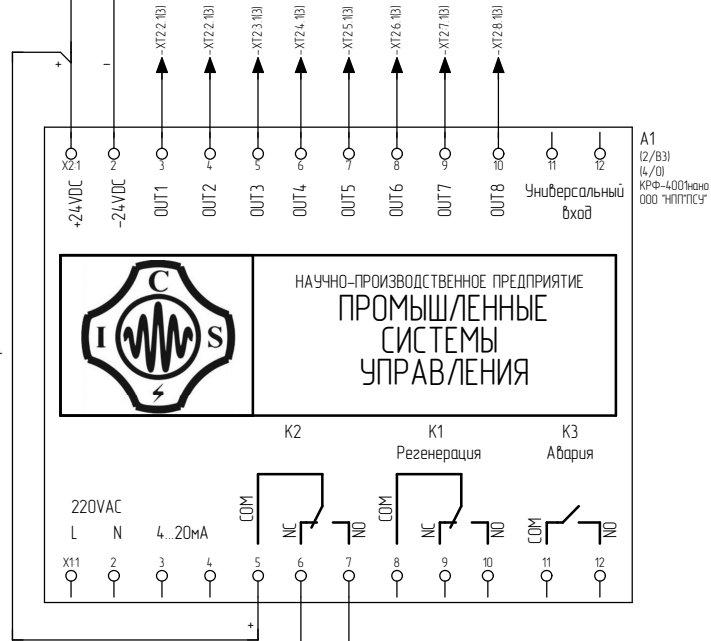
+
–
-XT2.2.1(3)
-XT2.2.1(3)
-XT2.3.1(3)
-XT2.4.1(3)
-XT2.5.1(3)
-XT2.6.1(3)
-XT2.7.1(3)
-XT2.8.1(3)

X2:1 2 3 4 5 6 7 8 9 10 11 12
+24VDC
-24VDC
OUT1
OUT2
OUT3
OUT4
OUT5
OUT6
OUT7
OUT8
Универсальный вход

A1
(2/B3)
(4/0)
КРФ-4001нано
ООО "НПП"ПСУ"

C
I
S

НАУЧНО-ПРОИЗВОДСТВЕННОЕ ПРЕДПРИЯТИЕ
ПРОМЫШЛЕННЫЕ
СИСТЕМЫ
УПРАВЛЕНИЯ

K2
K1
Регенерация
K3
Авария

COM
NC
NO
COM
NC
NO
COM
NO

220VAC
L
N
4...20мА

X1:1 2 3 4 5 6 7 8 9 10 11 12
+